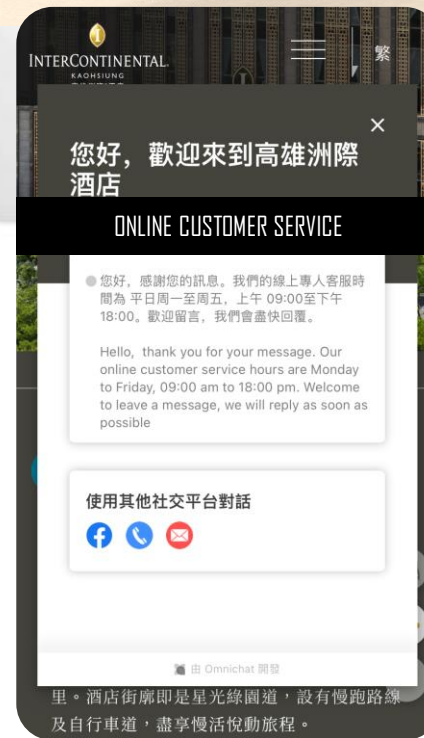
INTERCONTINENTAL
KAOHSIUNG

繁

×

您好，歡迎來到高雄洲際酒店

ONLINE CUSTOMER SERVICE

您好，感謝您的訊息。我們的線上專人客服時間為 平日周一至周五，上午 09:00至下午18:00。歡迎留言，我們會盡快回覆。

Hello, thank you for your message. Our online customer service hours are Monday to Friday, 09:00 am to 18:00 pm. Welcome to leave a message, we will reply as soon as possible

使用其他社交平台對話

由 Omnichat 開發

里。酒店街廓即是星光綠園道，設有慢跑路線及自行車道，盡享慢活悅動旅程。